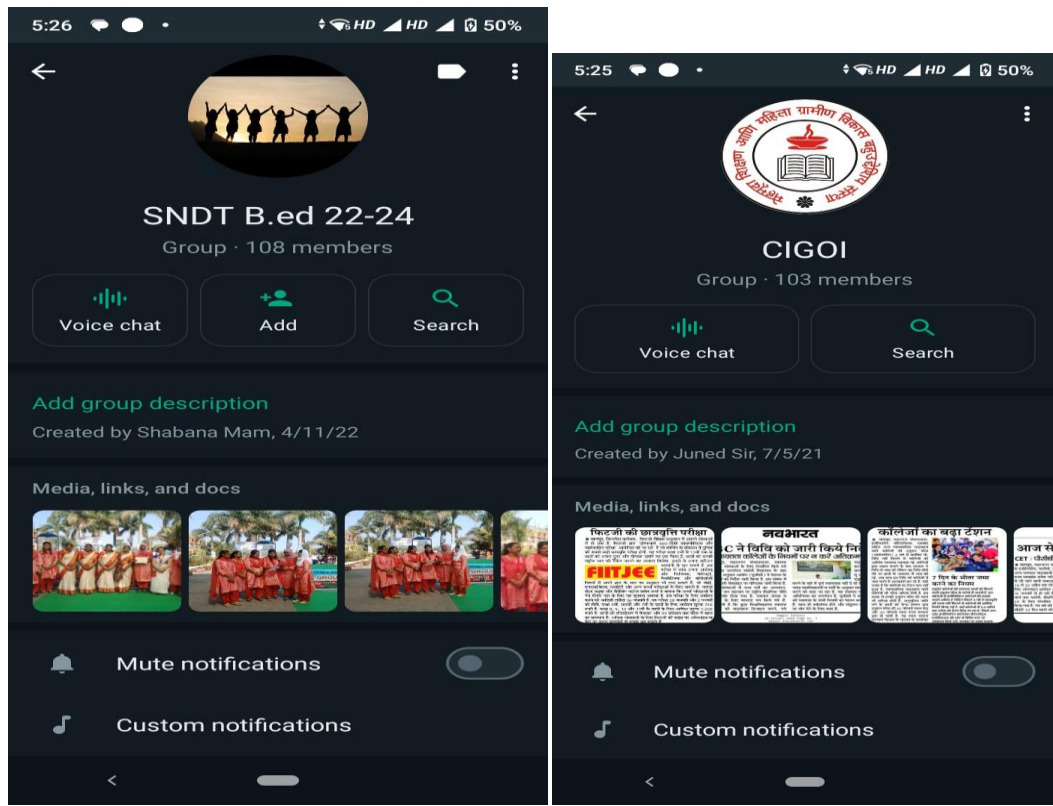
5:26 HD HD 50%

SNDT B.ed 22-24
Group · 108 members

Voice chat
Add
Search

Add group description
Created by Shabana Mam, 4/11/22

Media, links, and docs

Mute notifications
Custom notifications

5:25 HD HD 50%

शिक्षण आणि महिला ग्रामीण विकास बहुउद्देशीय संस्था

CIGOI
Group · 103 members

Voice chat
Search

Add group description
Created by Juned Sir, 7/5/21

Media, links, and docs

फिटजी की छात्रवृत्ति परीक्षा
FIITJEE
नवभारत
SC ने विधि को जारी किये नि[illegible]
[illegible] कॉलेजों के नियमों पर न करें अतिक्रम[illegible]
कॉलेजों का बढ़ा टेंशन
7 दिन के भीतर जमा करने का निर्देश
आज से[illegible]
CET

Mute notifications
Custom notifications